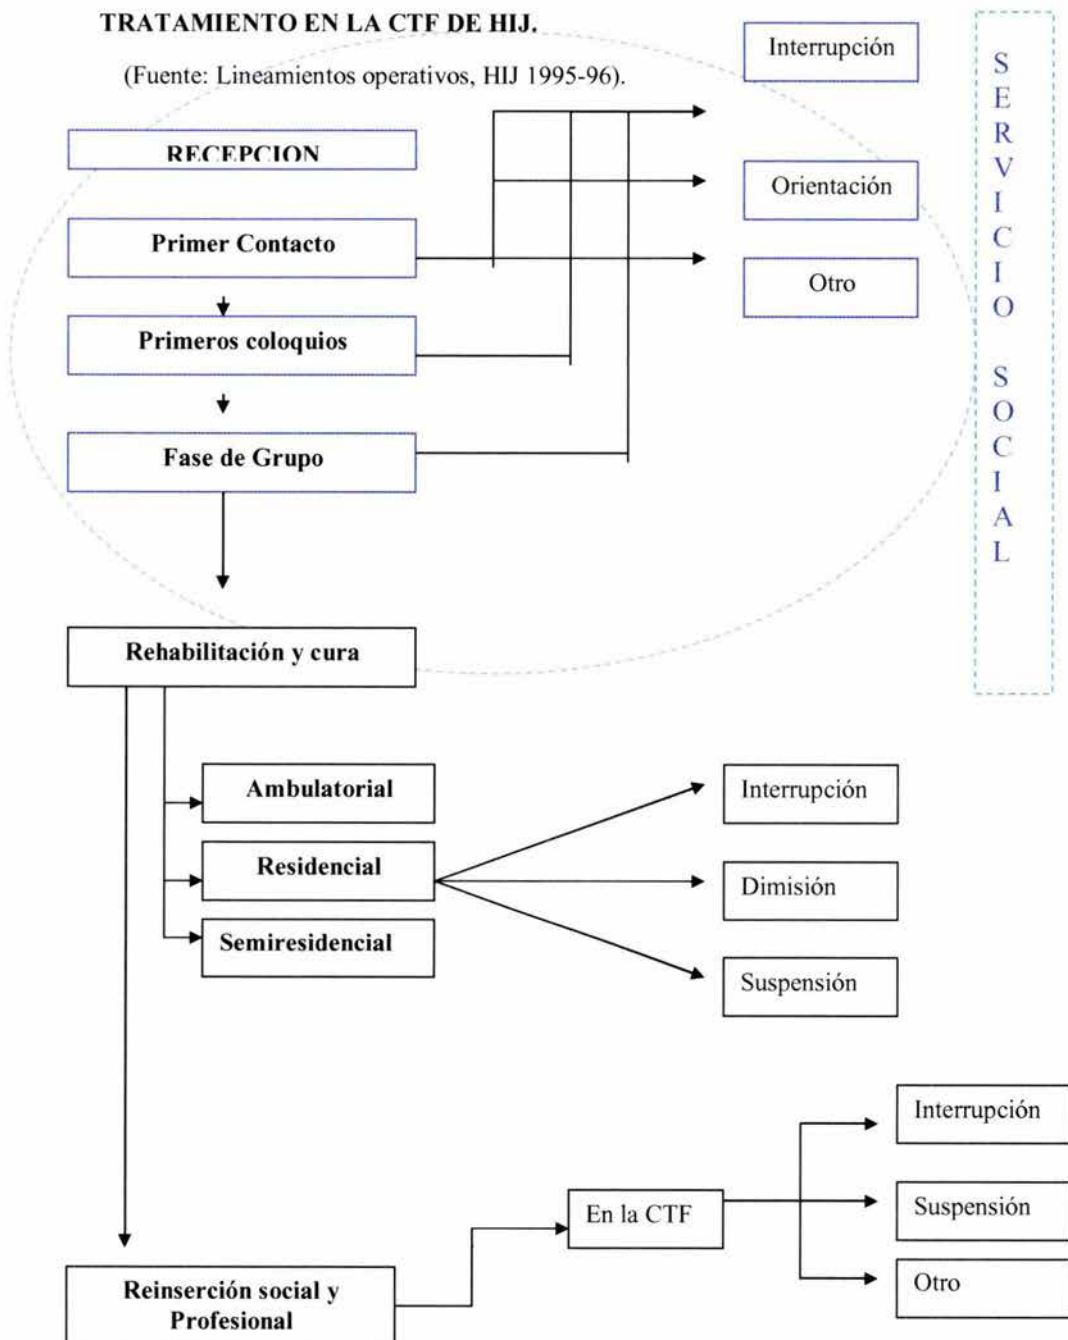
TRATAMIENTO EN LA CTF DE HIJ.

(Fuente: Lineamientos operativos, HIJ 1995-96).

Interrupción

SERVICIO SOCIAL

RECEPCION

Orientación

Primer Contacto

Otro

Primeros coloquios

Fase de Grupo

Rehabilitación y cura

Ambulatorial

Interrupción

Residencial

Dimisión

Semiresidencial

Suspensión

Interrupción

En la CTF

Suspensión

Otro

Reinserción social y Profesional